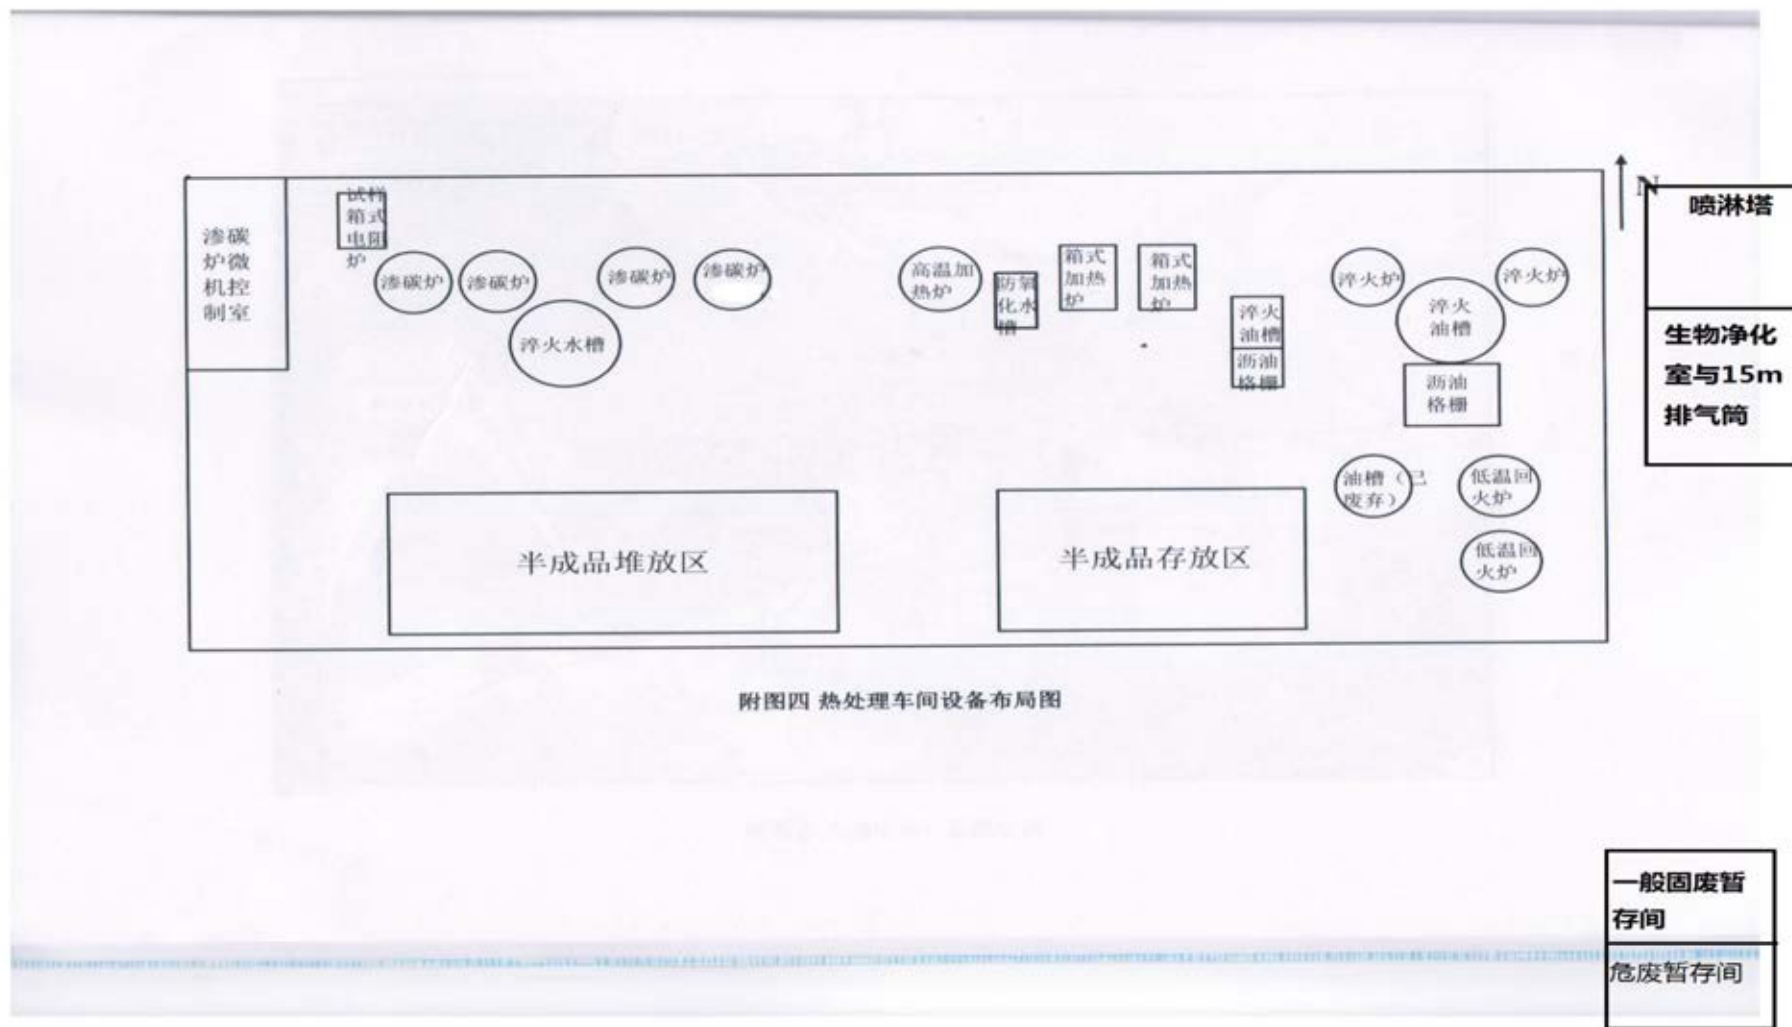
渗碳炉微机控制室

试样箱式电阻炉

渗碳炉

渗碳炉

渗碳炉

渗碳炉

淬火水槽

高温加热炉

防氧化水槽

箱式加热炉

箱式加热炉

淬火油槽

沥油格栅

淬火炉

淬火油槽

淬火炉

沥油格栅

油槽（已废弃）

低温回火炉

低温回火炉

N

喷淋塔

生物净化室与15m排气筒

半成品堆放区

半成品存放区

附图四 热处理车间设备布局图

一般固废暂存间

危废暂存间